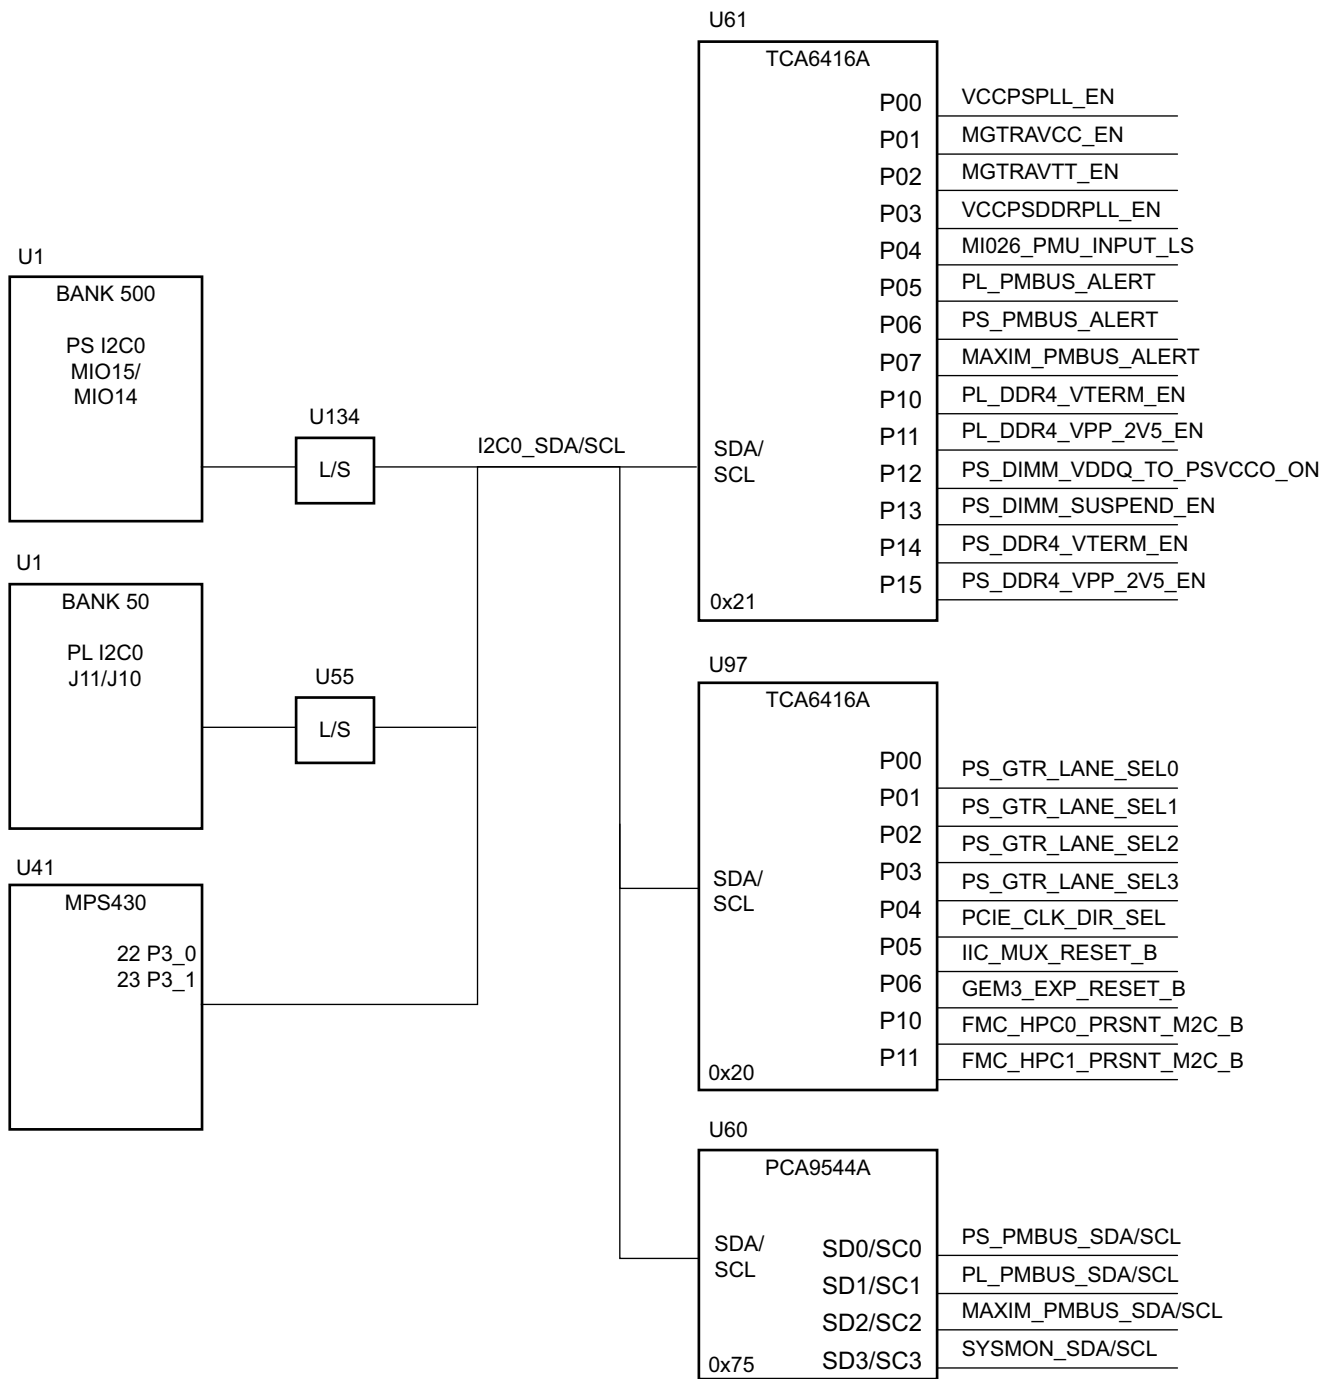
U1
BANK 500

PS I2C0
MIO15/
MIO14

U134
L/S

U1
BANK 50

PL I2C0
J11/J10

U55
L/S

U41
MPS430

22 P3_0
23 P3_1

I2C0_SDA/SCL

U61
TCA6416A

SDA/
SCL

0x21

P00 VCCPSPLL_EN
P01 MGTRAVCC_EN
P02 MGTRAVTT_EN
P03 VCCPSDDRPLL_EN
P04 MI026_PMU_INPUT_LS
P05 PL_PMBUS_ALERT
P06 PS_PMBUS_ALERT
P07 MAXIM_PMBUS_ALERT
P10 PL_DDR4_VTERM_EN
P11 PL_DDR4_VPP_2V5_EN
P12 PS_DIMM_VDDQ_TO_PSVCCO_ON
P13 PS_DIMM_SUSPEND_EN
P14 PS_DDR4_VTERM_EN
P15 PS_DDR4_VPP_2V5_EN

U97
TCA6416A

SDA/
SCL

0x20

P00 PS_GTR_LANE_SEL0
P01 PS_GTR_LANE_SEL1
P02 PS_GTR_LANE_SEL2
P03 PS_GTR_LANE_SEL3
P04 PCIE_CLK_DIR_SEL
P05 IIC_MUX_RESET_B
P06 GEM3_EXP_RESET_B
P10 FMC_HPC0_PRSNT_M2C_B
P11 FMC_HPC1_PRSNT_M2C_B

U60
PCA9544A

SDA/
SCL

0x75

SD0/SC0 PS_PMBUS_SDA/SCL
SD1/SC1 PL_PMBUS_SDA/SCL
SD2/SC2 MAXIM_PMBUS_SDA/SCL
SD3/SC3 SYSMON_SDA/SCL